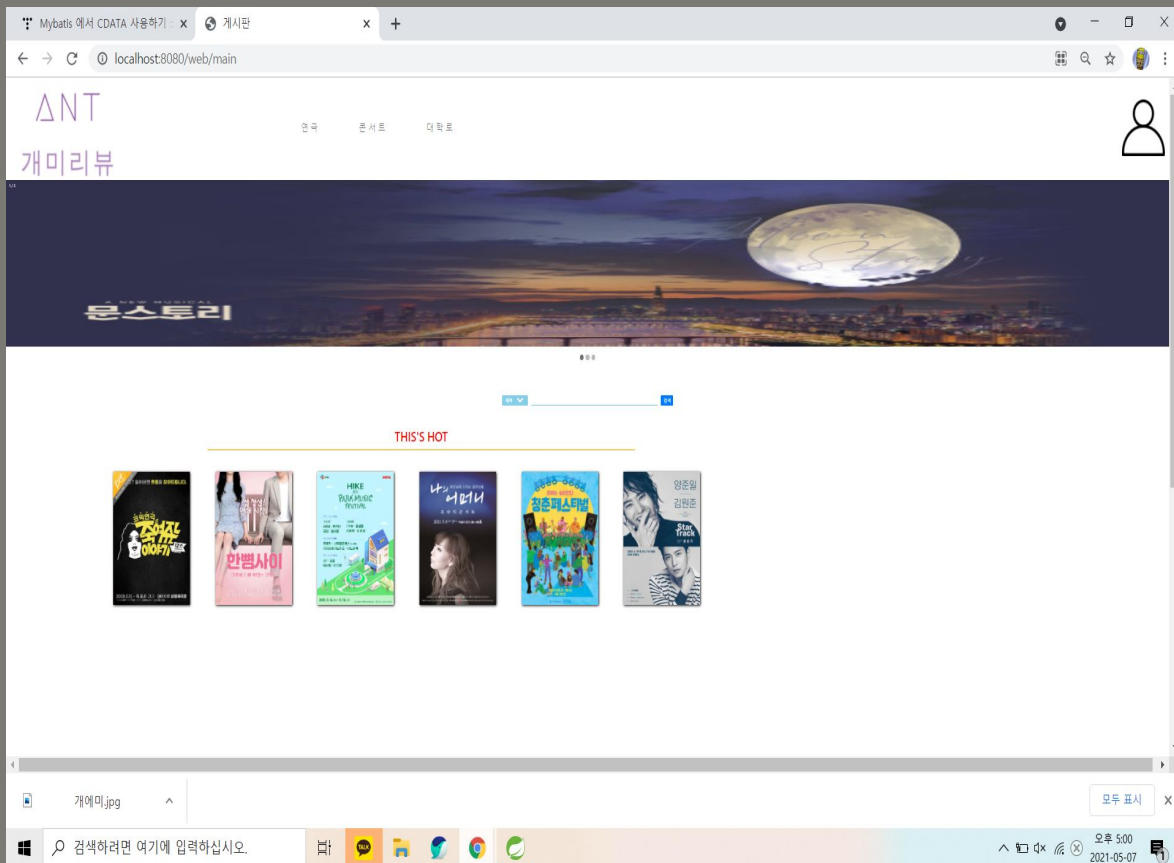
Mybatis 에서 CDATA 사용하기 ×
게시판 ×
+

localhost:8080/web/main

ANT
개미리뷰

연극 콘서트 대학로

1/3

A NEW MUSICAL
문스토리

THIS'S HOT

한뼘사이

HIKE
BUSK MUSIC FESTIVAL

나의 어머니

청춘페스티벌

양준일
김원준
Star Track

개에미.jpg ^

모두 표시 ×

검색하려면 여기에 입력하십시오.

오후 5:00
2021-05-07